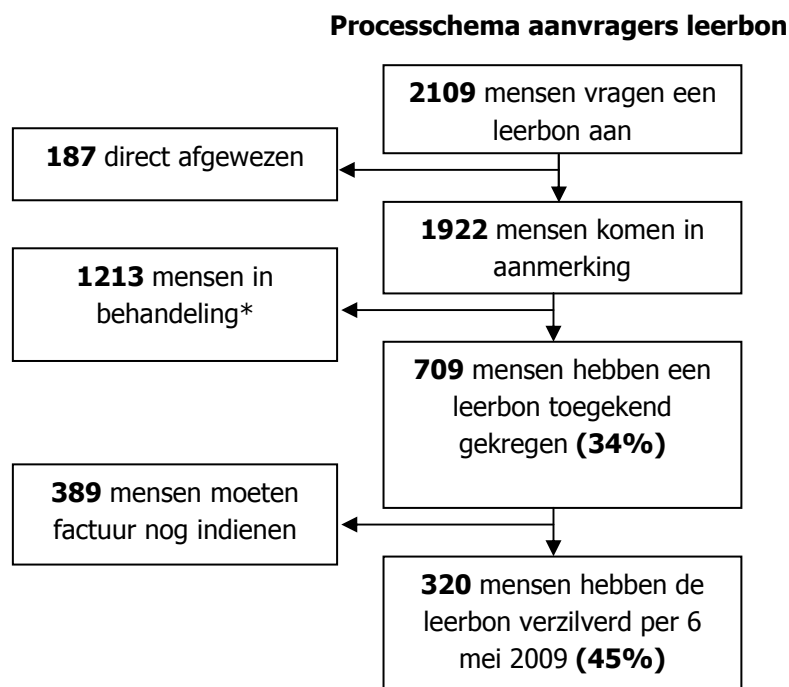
**Processchema aanvragers leerbon**

**2109** mensen vragen een leerbon aan

**187** direct afgewezen

**1922** mensen komen in aanmerking

**1213** mensen in behandeling*

**709** mensen hebben een leerbon toegekend gekregen **(34%)**

**389** mensen moeten factuur nog indienen

**320** mensen hebben de leerbon verzilverd per 6 mei 2009 **(45%)**